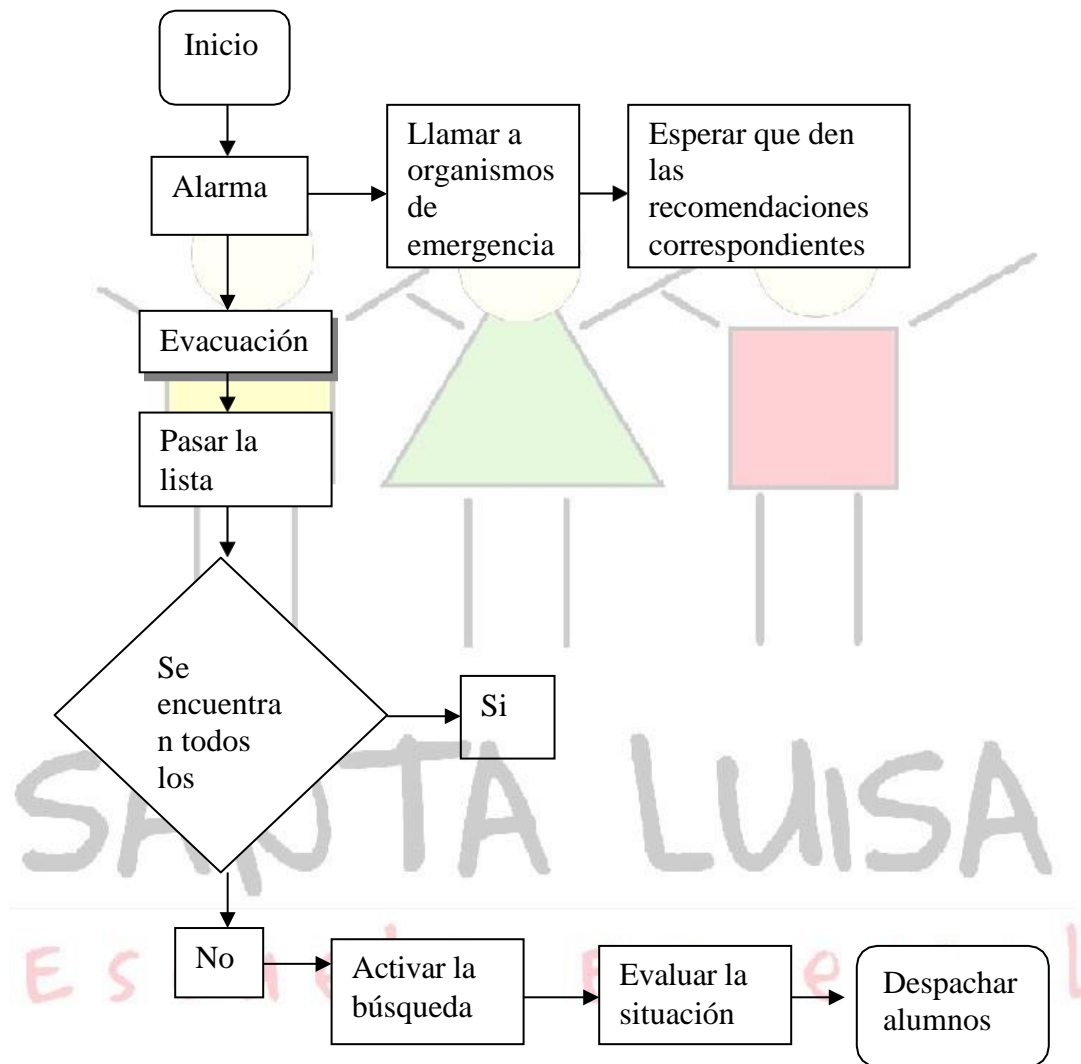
Inicio

Alarma

Llamar a organismos de emergencia

Esperar que den las recomendaciones correspondientes

Evacuación

Pasar la lista

Se encuentra n todos los

Si

No

Activar la búsqueda

Evaluar la situación

Despachar alumnos

SANTA LUISA

Es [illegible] e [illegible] l